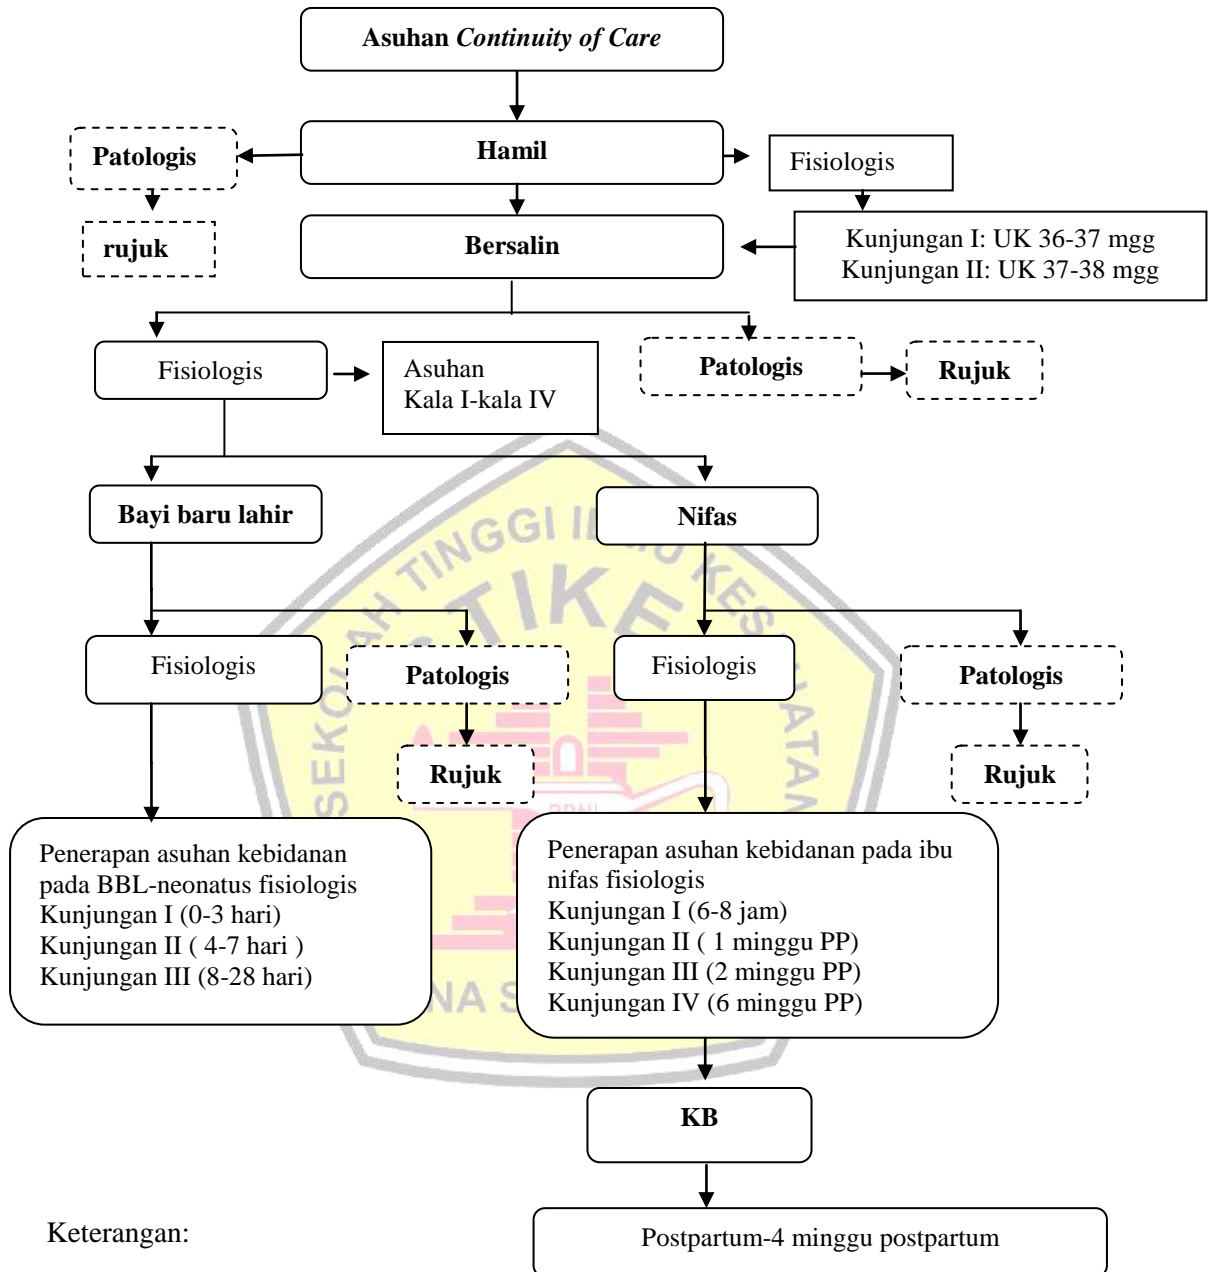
Asuhan *Continuity of Care*

Hamil

Patologis

rujuk

Fisiologis

Bersalin

Kunjungan I: UK 36-37 mgg
Kunjungan II: UK 37-38 mgg

Fisiologis

Asuhan
Kala I-kala IV

Patologis

Rujuk

Bayi baru lahir

Nifas

Fisiologis

Patologis

Rujuk

Fisiologis

Patologis

Rujuk

Penerapan asuhan kebidanan pada BBL-neonatus fisiologis
Kunjungan I (0-3 hari)
Kunjungan II ( 4-7 hari )
Kunjungan III (8-28 hari)

Penerapan asuhan kebidanan pada ibu nifas fisiologis
Kunjungan I (6-8 jam)
Kunjungan II ( 1 minggu PP)
Kunjungan III (2 minggu PP)
Kunjungan IV (6 minggu PP)

KB

Keterangan:

Postpartum-4 minggu postpartum